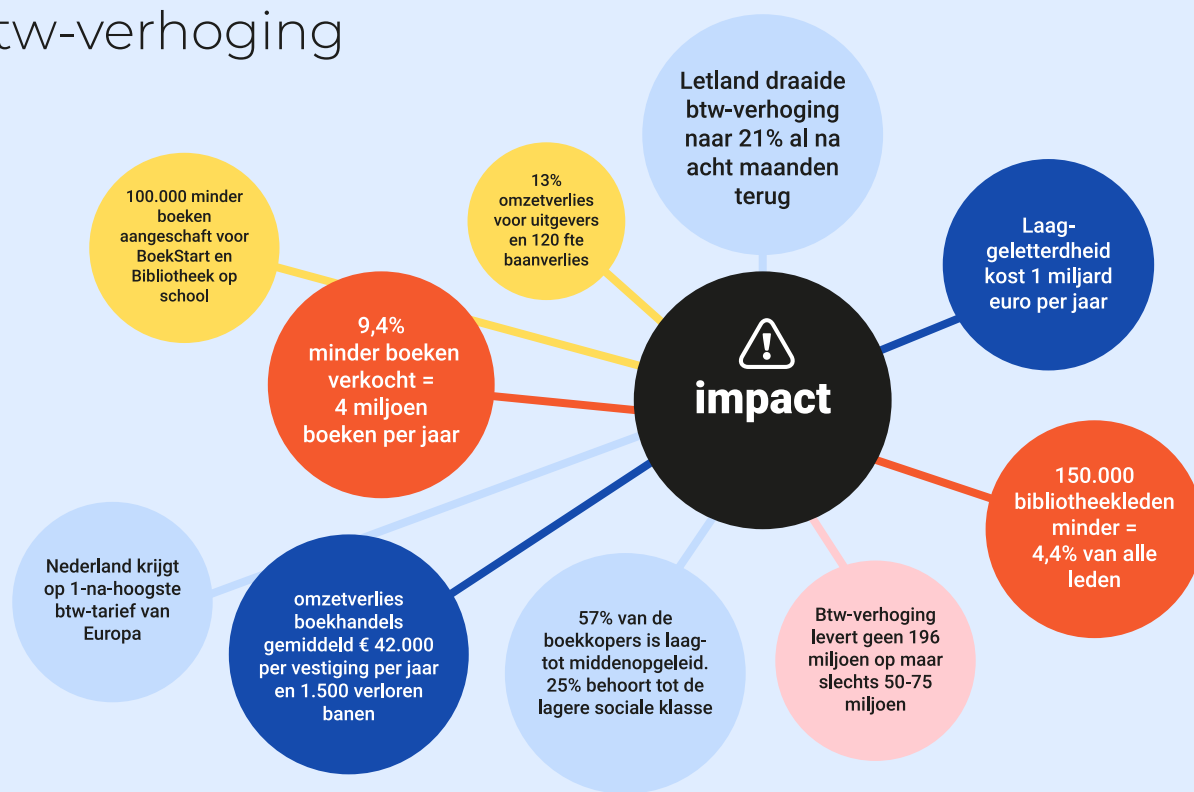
tw-verhoging

Letland draaide btw-verhoging naar 21% al na acht maanden terug

13% omzetverlies voor uitgevers en 120 fte baanverlies

100.000 minder boeken aangeschaft voor BoekStart en Bibliotheek op school

Laag-geletterdheid kost 1 miljard euro per jaar

9,4% minder boeken verkocht = 4 miljoen boeken per jaar

impact

150.000 bibliotheekleden minder = 4,4% van alle leden

Nederland krijgt op 1-na-hoogste btw-tarief van Europa

omzetverlies boekhandels gemiddeld € 42.000 per vestiging per jaar en 1.500 verloren banen

57% van de boekkopers is laag- tot middenopgeleid. 25% behoort tot de lagere sociale klasse

Btw-verhoging levert geen 196 miljoen op maar slechts 50-75 miljoen